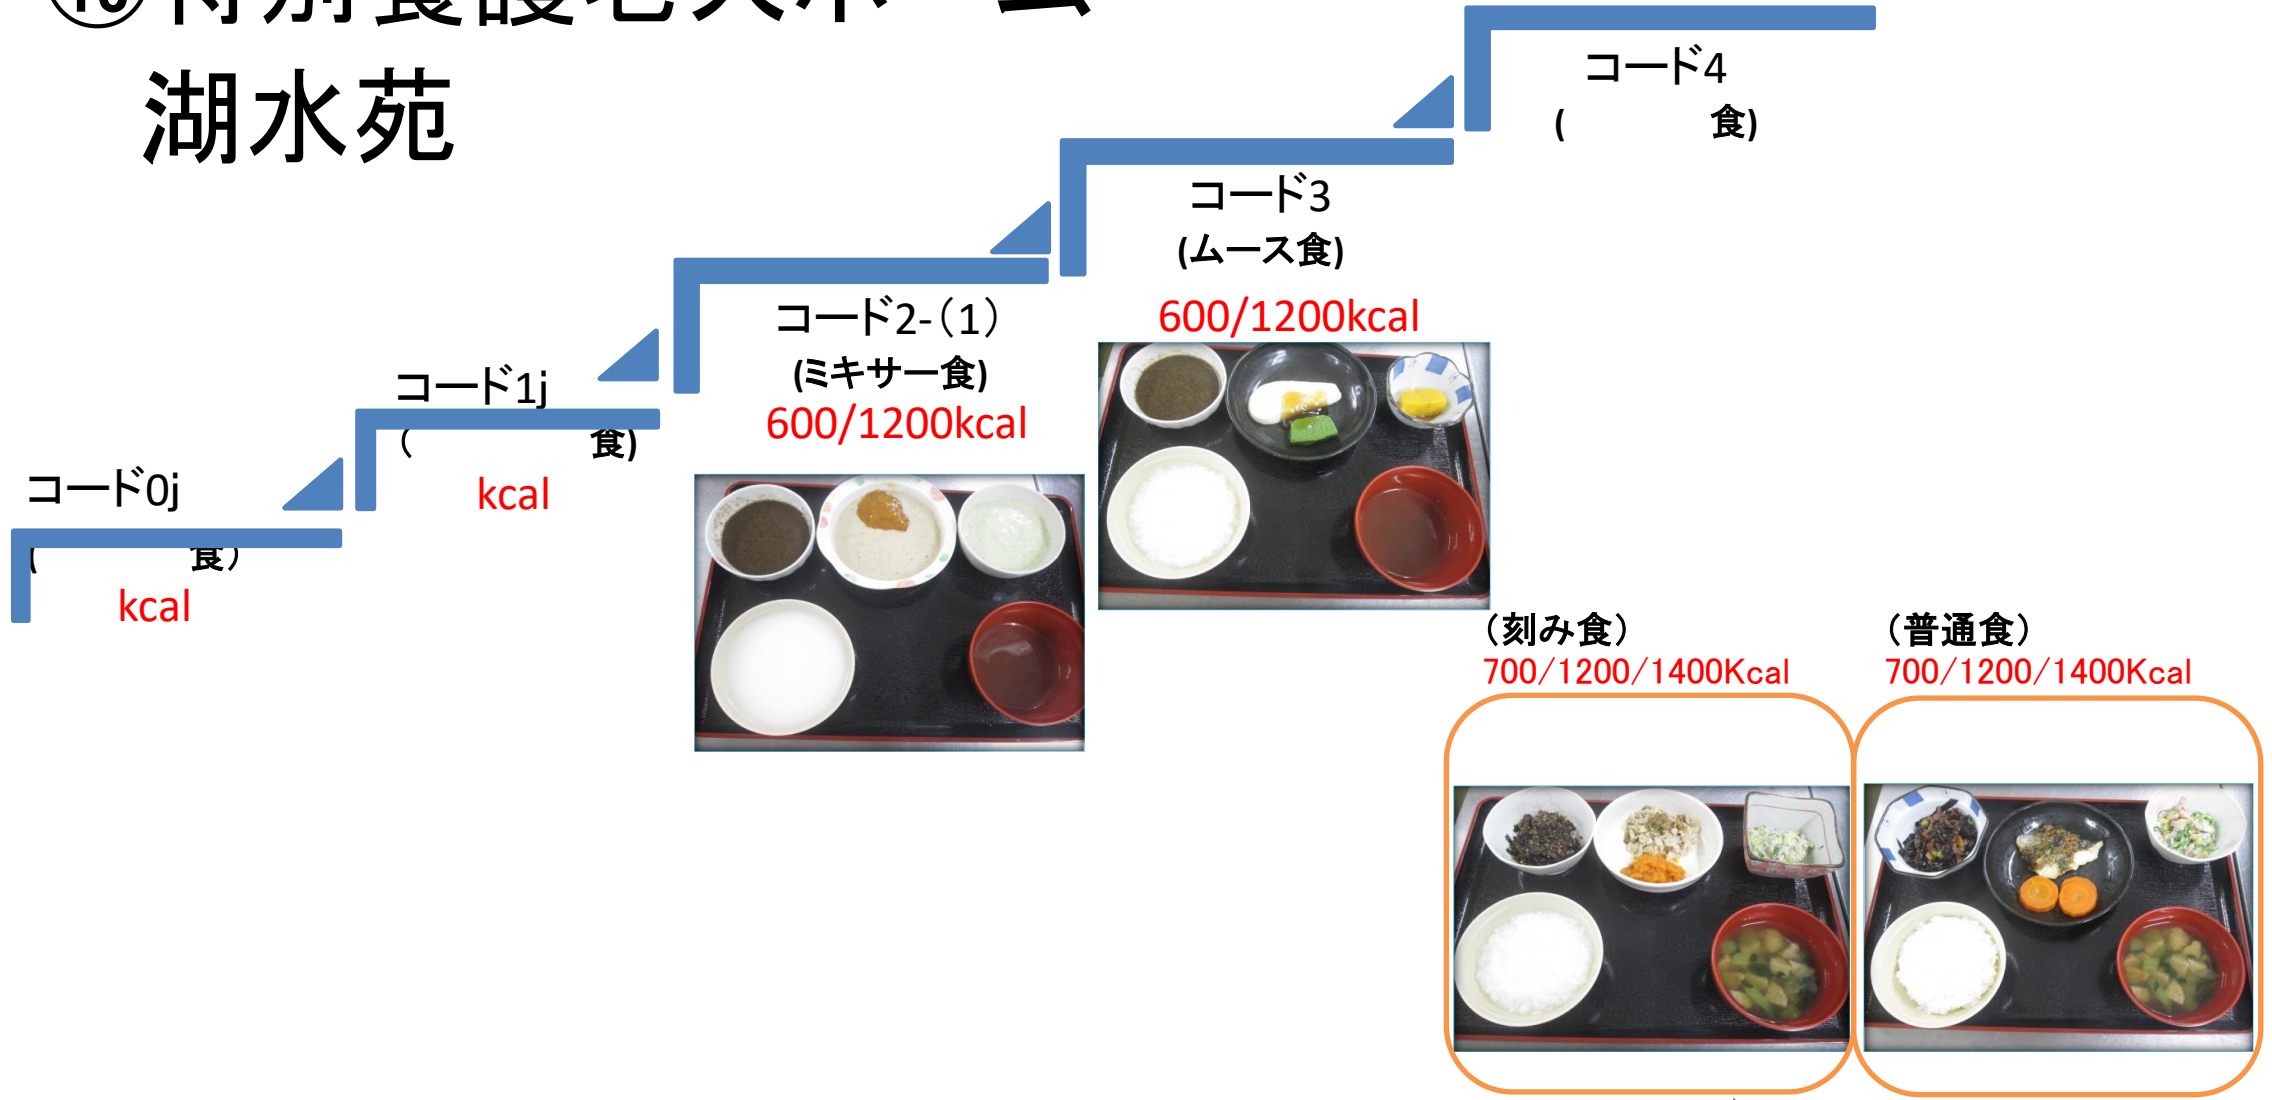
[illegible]
湖水苑

コード4
(　　　　食)

コード3
(ムース食)
600/1200kcal

コード2-(1)
(ミキサー食)
600/1200kcal

コード1j
(　　　　食)
kcal

コード0j
(　　　　食)
kcal

(刻み食)
700/1200/1400Kcal

(普通食)
700/1200/1400Kcal